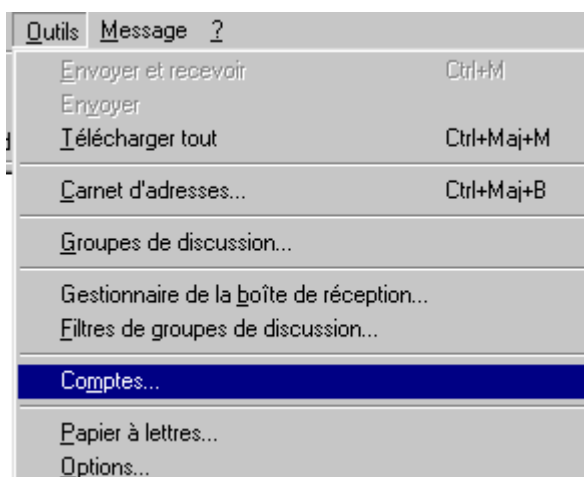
Outils Message ?

Envoyer et recevoir Ctrl+M
Envoyer
Télécharger tout Ctrl+Maj+M

Carnet d'adresses... Ctrl+Maj+B

Groupes de discussion...

Gestionnaire de la boîte de réception...
Filtres de groupes de discussion...

Comptes...

Papier à lettres...
Options...